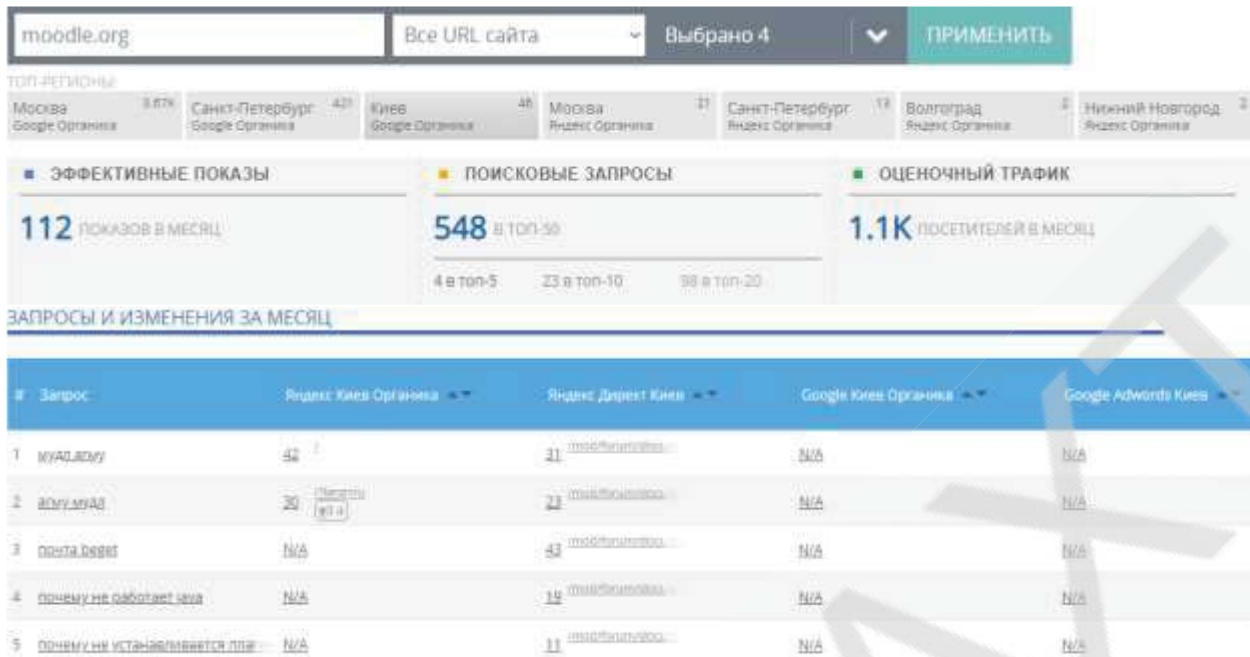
moodle.org | Все URL сайта | Выбрано 4 | ПРИМЕНИТЬ

ТОП-РЕГИОНЫ

Москва Google Органика 3.87K | Санкт-Петербург Google Органика 421 | Киев Google Органика 46 | Москва Яндекс Органика 21 | Санкт-Петербург Яндекс Органика 13 | Волгоград Яндекс Органика 2 | Нижний Новгород Яндекс Органика 2

ЭФФЕКТИВНЫЕ ПОКАЗЫ
112 ПОКАЗОВ В МЕСЯЦ

ПОИСКОВЫЕ ЗАПРОСЫ
548 В ТОП-50
4 в топ-5 23 в топ-10 98 в топ-20

ОЦЕНОЧНЫЙ ТРАФИК
1.1K ПОСЕТИТЕЛЕЙ В МЕСЯЦ

ЗАПРОСЫ И ИЗМЕНЕНИЯ ЗА МЕСЯЦ

| # | Запрос | Яндекс Киев Органика | Яндекс Директ Киев | Google Киев Органика | Google Adwords Киев |
|---|---|---|---|---|---|
| 1 | куАд.ароу | 42 | 31 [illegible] | N/A | N/A |
| 2 | ароу.куАд | 30 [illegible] | 23 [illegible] | N/A | N/A |
| 3 | почта beget | N/A | 43 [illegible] | N/A | N/A |
| 4 | почему не работает java | N/A | 19 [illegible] | N/A | N/A |
| 5 | почему не устанавливается пла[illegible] | N/A | 11 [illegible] | N/A | N/A |